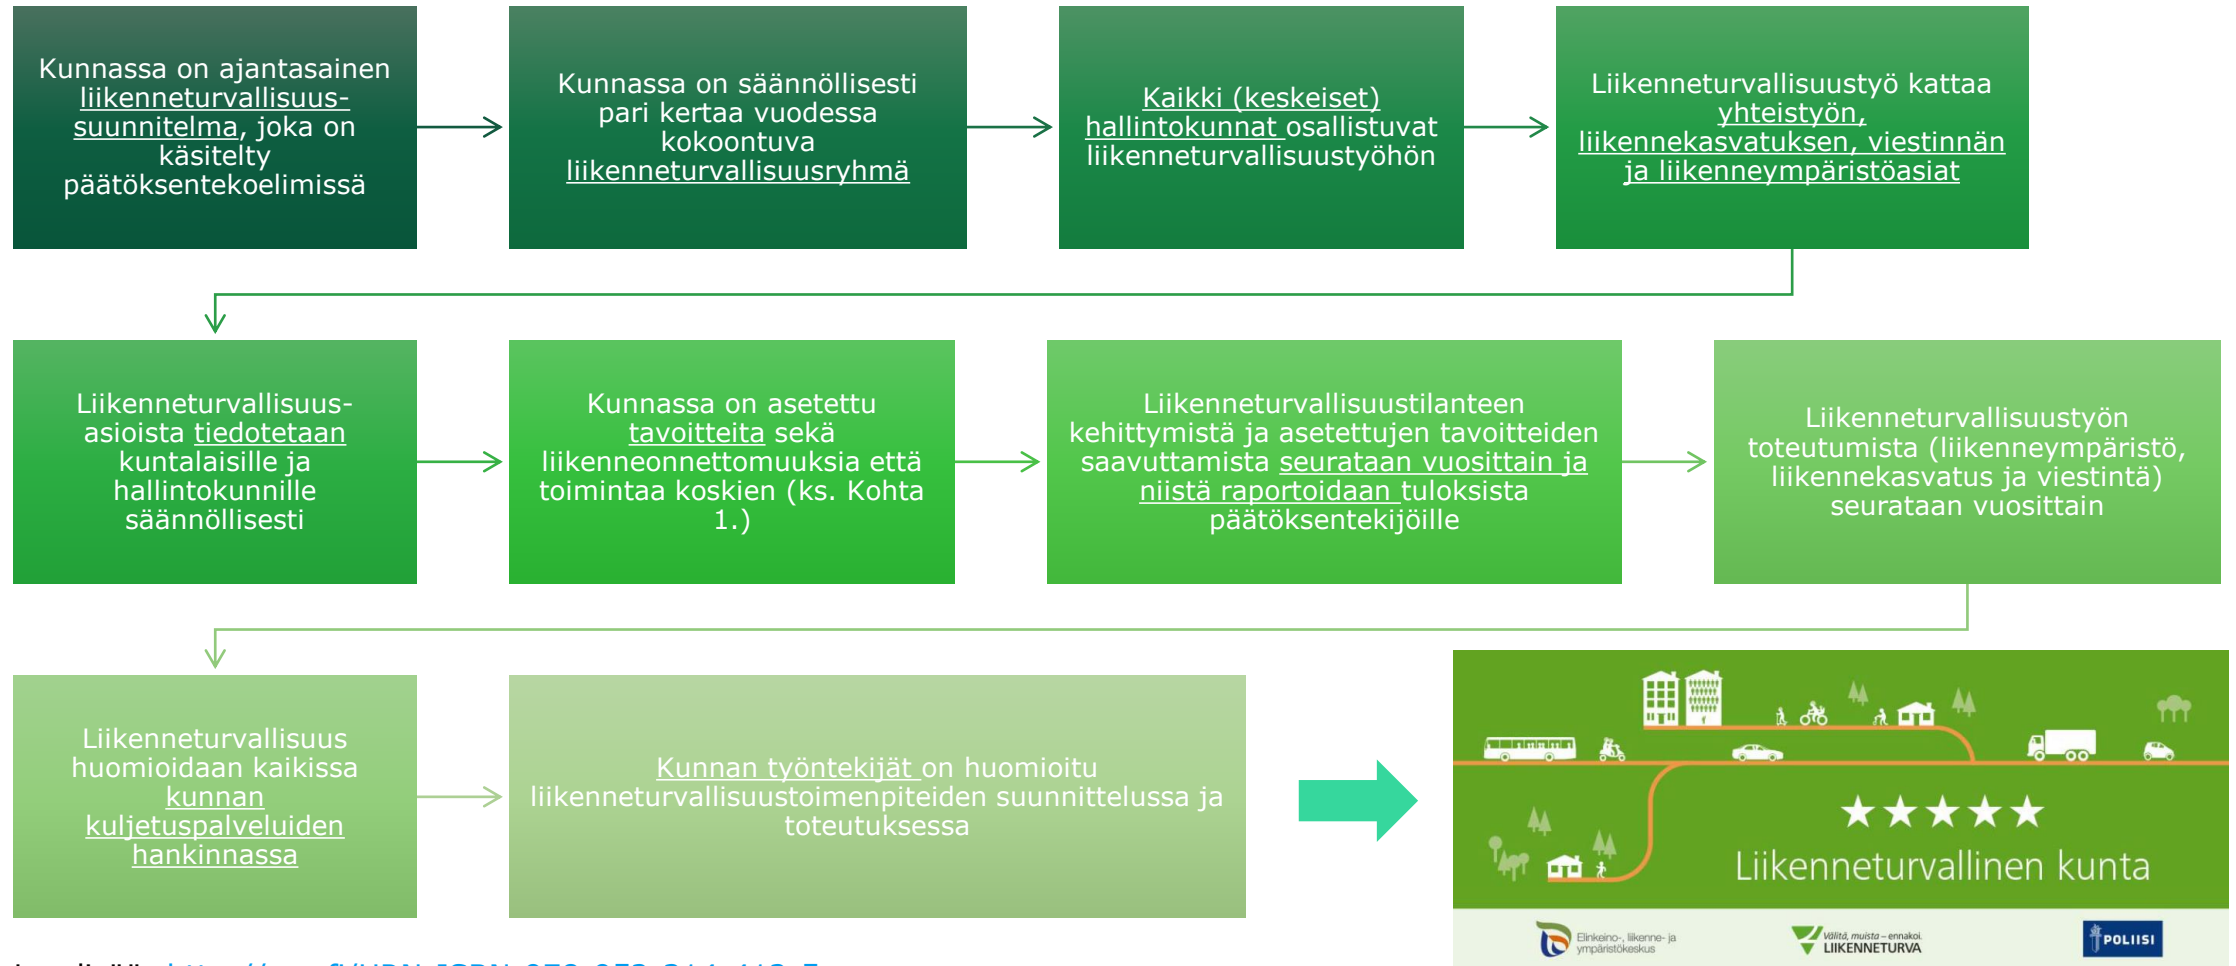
Kunnassa on ajantasainen liikenneturvallisuussuunnitelma, joka on käsitelty päätöksentekoelimissä

Kunnassa on säännöllisesti pari kertaa vuodessa kokoontuva liikenneturvallisuusryhmä

Kaikki (keskeiset) hallintokunnat osallistuvat liikenneturvallisuustyöhön

Liikenneturvallisuustyö kattaa yhteistyön, liikennekasvatuksen, viestinnän ja liikenneympäristöasiat

Liikenneturvallisuusasioista tiedotetaan kuntalaisille ja hallintokunnille säännöllisesti

Kunnassa on asetettu tavoitteita sekä liikenneonnettomuuksia että toimintaa koskien (ks. Kohta 1.)

Liikenneturvallisuustilanteen kehittymistä ja asetettujen tavoitteiden saavuttamista seurataan vuosittain ja niistä raportoidaan tuloksista päätöksentekijöille

Liikenneturvallisuustyön toteutumista (liikenneympäristö, liikennekasvatus ja viestintä) seurataan vuosittain

Liikenneturvallisuus huomioidaan kaikissa kunnan kuljetuspalveluiden hankinnassa

Kunnan työntekijät on huomioitu liikenneturvallisuustoimenpiteiden suunnittelussa ja toteutuksessa

★★★★★
Liikenneturvallinen kunta

Elinkeino-, liikenne- ja ympäristökeskus
Välitä, muista – ennakoi. LIIKENNETURVA
POLIISI